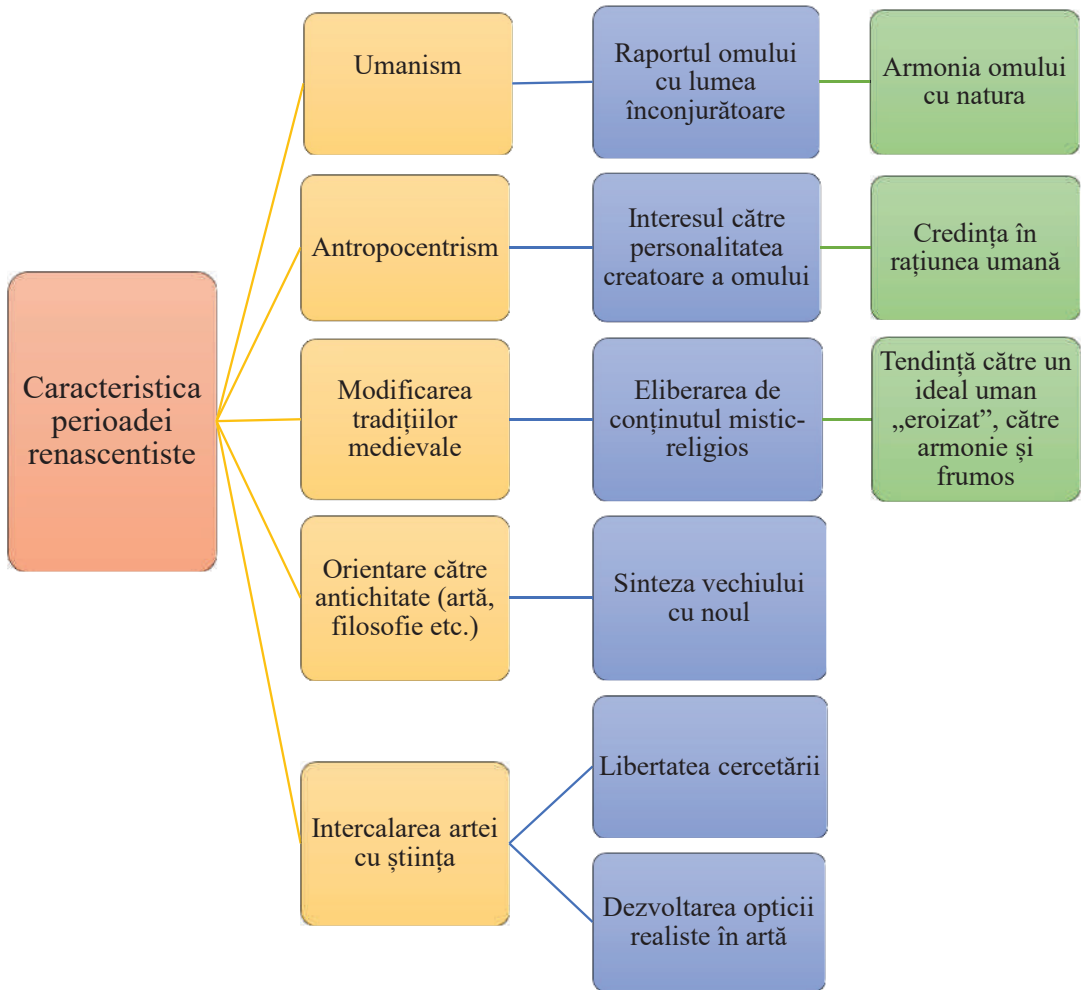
Caracteristica perioadei renascentiste

Umanism

Raportul omului cu lumea înconjurătoare

Armonia omului cu natura

Antropocentrism

Interesul către personalitatea creatoare a omului

Credința în rațiunea umană

Modificarea tradițiilor medievale

Eliberarea de conținutul misticreligios

Tendință către un ideal uman „eroizat”, către armonie și frumos

Orientare către antichitate (artă, filosofie etc.)

Sinteza vechiului cu noul

Intercalarea artei cu știința

Libertatea cercetării

Dezvoltarea opticii realiste în artă